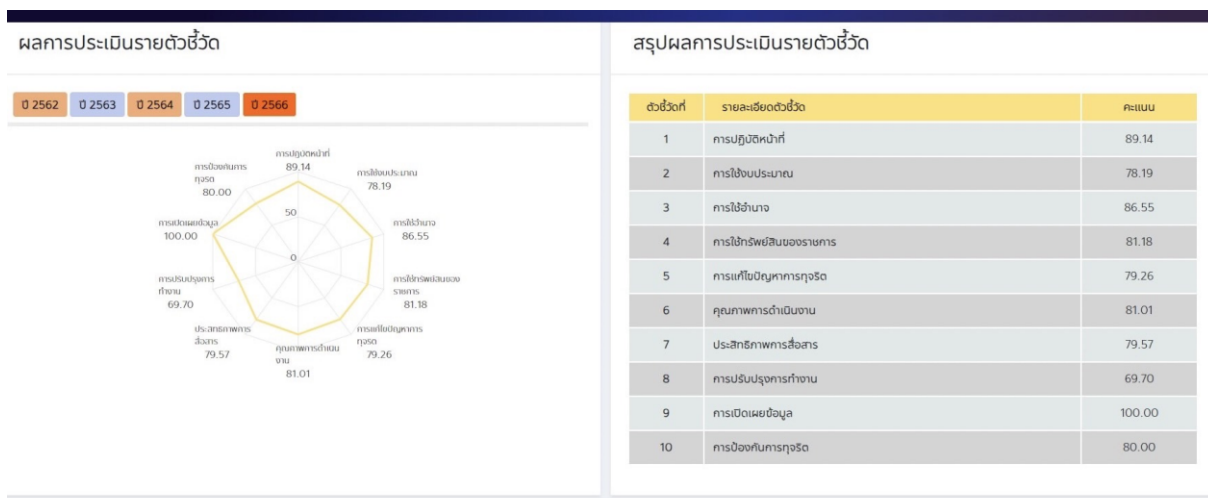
ผลการประเมินรายตัวชี้วัด

ปี 2562 ปี 2563 ปี 2564 ปี 2565 ปี 2566

การปฏิบัติหน้าที่
89.14

การใช้งบประมาณ
78.19

การใช้อำนาจ
86.55

การใช้ทรัพย์สินของราชการ
81.18

การแก้ไขปัญหาการทุจริต
79.26

คุณภาพการดำเนินงาน
81.01

ประสิทธิภาพการสื่อสาร
79.57

การปรับปรุงการทำงาน
69.70

การเปิดเผยข้อมูล
100.00

การป้องกันการทุจริต
80.00

50
0

สรุปผลการประเมินรายตัวชี้วัด

| ตัวชี้วัดที่ | รายละเอียดตัวชี้วัด | คะแนน |
|---|---|---|
| 1 | การปฏิบัติหน้าที่ | 89.14 |
| 2 | การใช้งบประมาณ | 78.19 |
| 3 | การใช้อำนาจ | 86.55 |
| 4 | การใช้ทรัพย์สินของราชการ | 81.18 |
| 5 | การแก้ไขปัญหาการทุจริต | 79.26 |
| 6 | คุณภาพการดำเนินงาน | 81.01 |
| 7 | ประสิทธิภาพการสื่อสาร | 79.57 |
| 8 | การปรับปรุงการทำงาน | 69.70 |
| 9 | การเปิดเผยข้อมูล | 100.00 |
| 10 | การป้องกันการทุจริต | 80.00 |